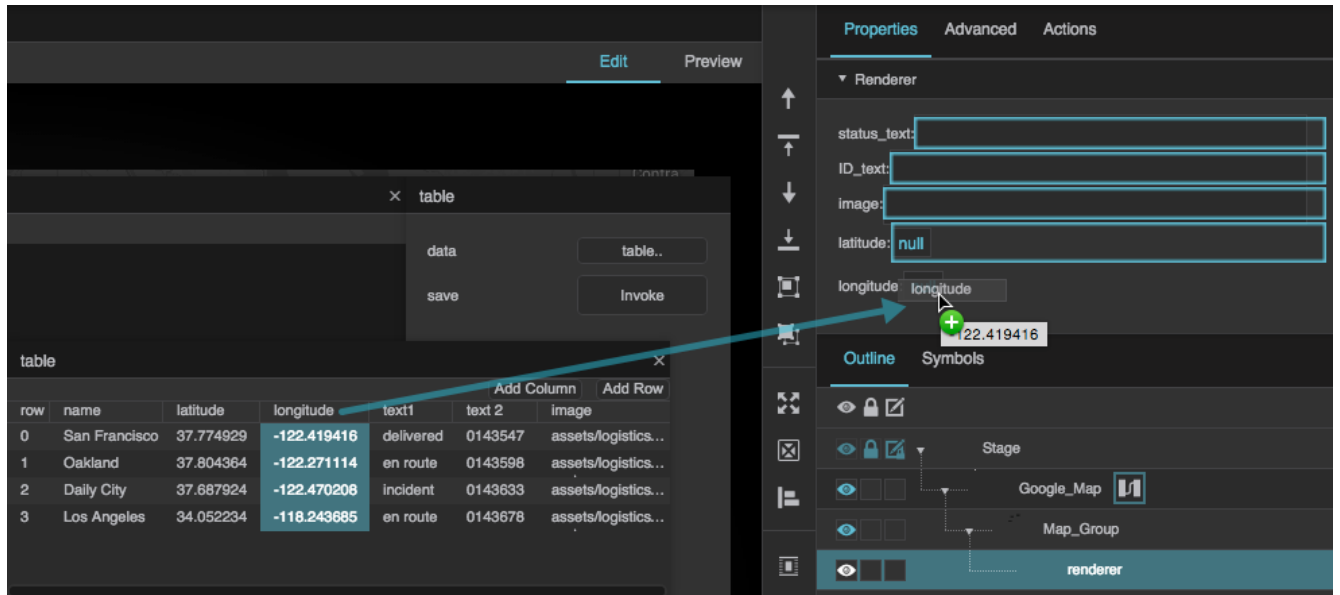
Edit Preview

× table

data table..

save Invoke

table ×

Add Column Add Row

| row | name | latitude | longitude | text1 | text 2 | image |
|---|---|---|---|---|---|---|
| 0 | San Francisco | 37.774929 | -122.419416 | delivered | 0143547 | assets/logistics... |
| 1 | Oakland | 37.804364 | -122.271114 | en route | 0143598 | assets/logistics... |
| 2 | Daily City | 37.687924 | -122.470208 | incident | 0143633 | assets/logistics... |
| 3 | Los Angeles | 34.052234 | -118.243685 | en route | 0143678 | assets/logistics... |

Properties Advanced Actions

▾ Renderer

status_text:

ID_text:

image:

latitude: null

longitude longitude

-122.419416

Outline Symbols

Stage

Google_Map

Map_Group

renderer